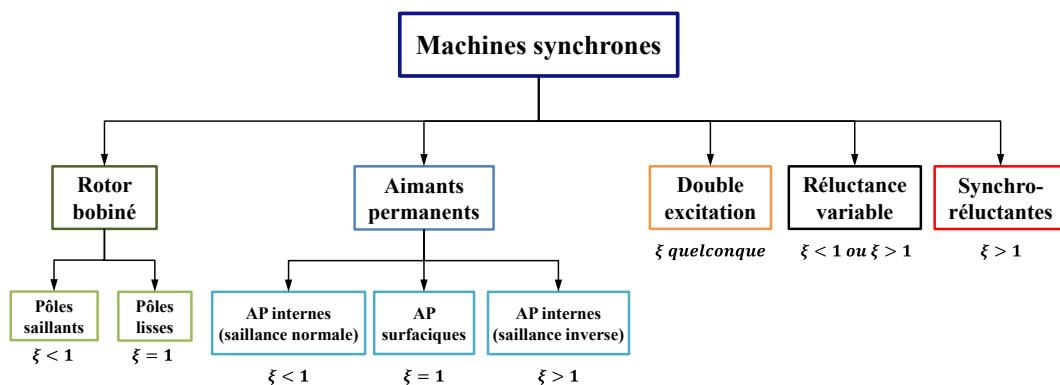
Machines synchrones

Rotor bobiné

Pôles saillants
$\xi < 1$

Pôles lisses
$\xi = 1$

Aimants permanents

AP internes (saillance normale)
$\xi < 1$

AP surfaciques
$\xi = 1$

AP internes (saillance inverse)
$\xi > 1$

Double excitation
$\xi$ quelconque

Réluctance variable
$\xi < 1$ ou $\xi > 1$

Synchro-réluctantes
$\xi > 1$